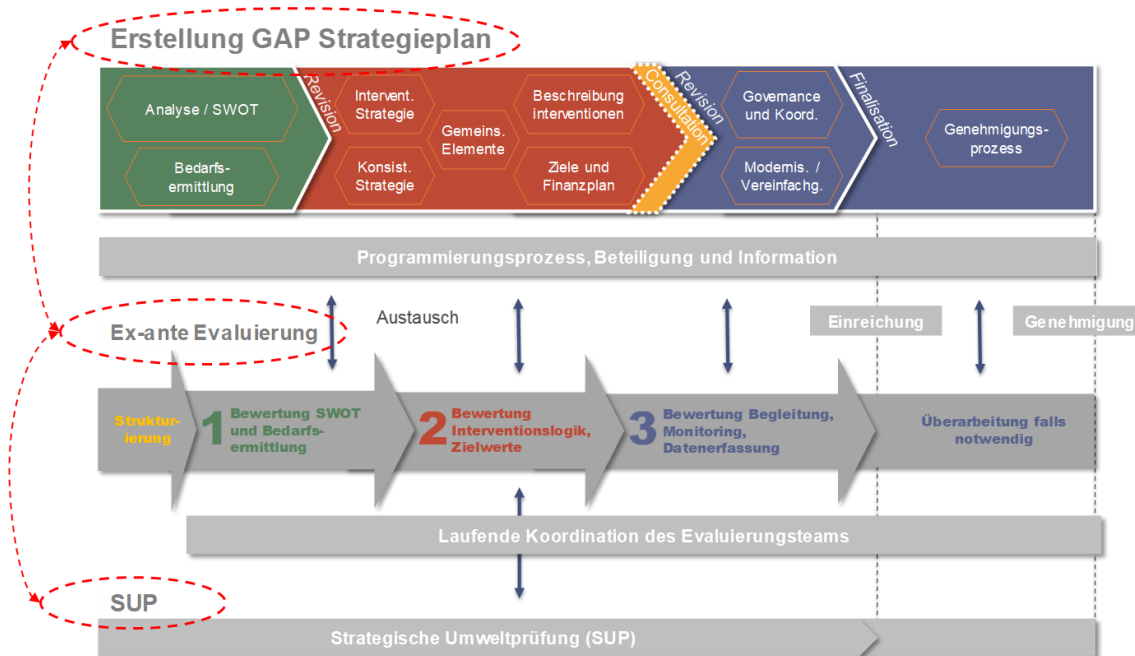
Erstellung GAP Strategieplan

Analyse / SWOT

Bedarfsermittlung

Revision

Intervent. Strategie

Konsist. Strategie

Gemeins. Elemente

Beschreibung interventionen

Ziele und Finanzplan

Consultation

Revision

Governance und Koord.

Modernis. / Vereinfachg.

Finalisation

Genehmigungsprozess

Programmierungsprozess, Beteiligung und Information

Austausch

Einreichung

Genehmigung

Ex-ante Evaluierung

Strukturierung

1 Bewertung SWOT und Bedarfsermittlung

2 Bewertung Interventionslogik, Zielwerte

3 Bewertung Begleitung, Monitoring, Datenerfassung

Überarbeitung falls notwendig

Laufende Koordination des Evaluierungsteams

SUP

Strategische Umweltprüfung (SUP)